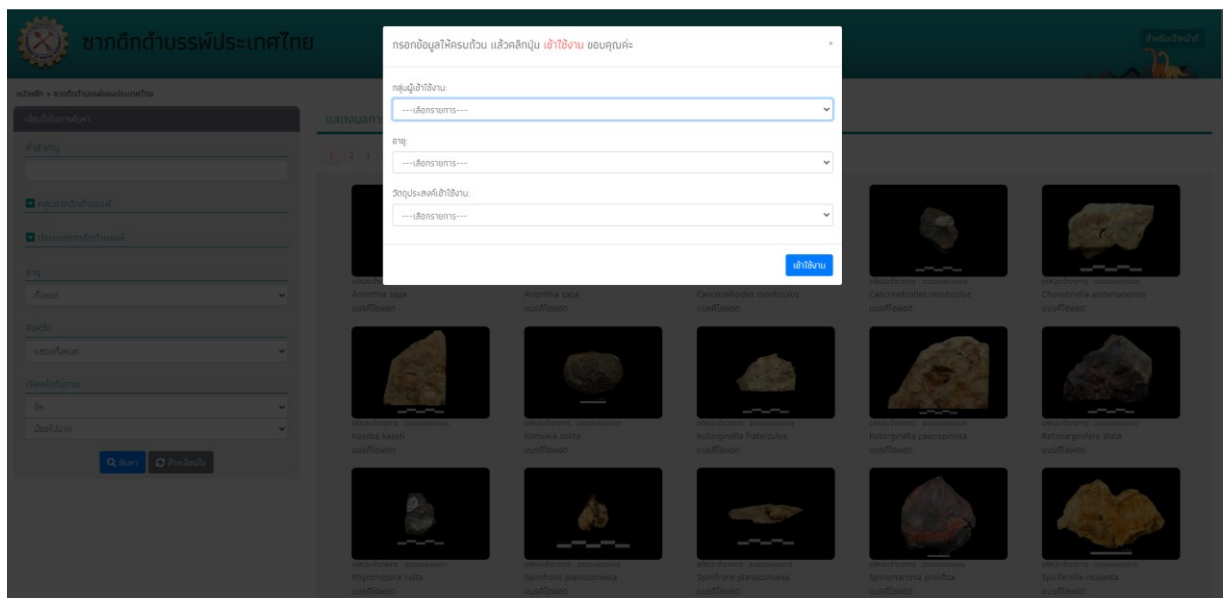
ซากดึกดำบรรพ์ประเทศไทย

สำหรับเจ้าหน้าที่

หน้าหลัก > ซากดึกดำบรรพ์ของประเทศไทย

เงื่อนไขในการค้นหา

คำสำคัญ

กลุ่มซากดึกดำบรรพ์

ประเภทซากดึกดำบรรพ์

ยุค

ทั้งหมด

จังหวัด

แสดงทั้งหมด

เรียงลำดับตาม

ชื่อ

น้อยไปมาก

ค้นหา

ล้างข้อมูล

แสดงผล

1 2 3

กรอกข้อมูลให้ครบถ้วน แล้วคลิกปุ่ม เข้าใช้งาน ขอบคุณค่ะ

×

กลุ่มผู้เข้าใช้งาน:

---เลือกรายการ---

อายุ:

---เลือกรายการ---

วัตถุประสงค์เข้าใช้งาน:

---เลือกรายการ---

เข้าใช้งาน

Aviculopecten sp.

Arionthia sapa
บรรพชีวินวิทยา

Arionthia sapa
บรรพชีวินวิทยา

Cancrinelloides monticulus
บรรพชีวินวิทยา

Cancrinelloides monticulus
บรรพชีวินวิทยา

Chonetinella andamanensis
บรรพชีวินวิทยา

Kasetia kaseti
บรรพชีวินวิทยา

Komukia solita
บรรพชีวินวิทยา

Kutorginella fraterculus
บรรพชีวินวิทยา

Kutorginella paucispinosa
บรรพชีวินวิทยา

Retimarginifera alata
บรรพชีวินวิทยา

Rhynchopora culta

Spinifrons planoconvexa

Spinifrons planoconvexa

Spinomartinia prolifica

Spiriferella modesta